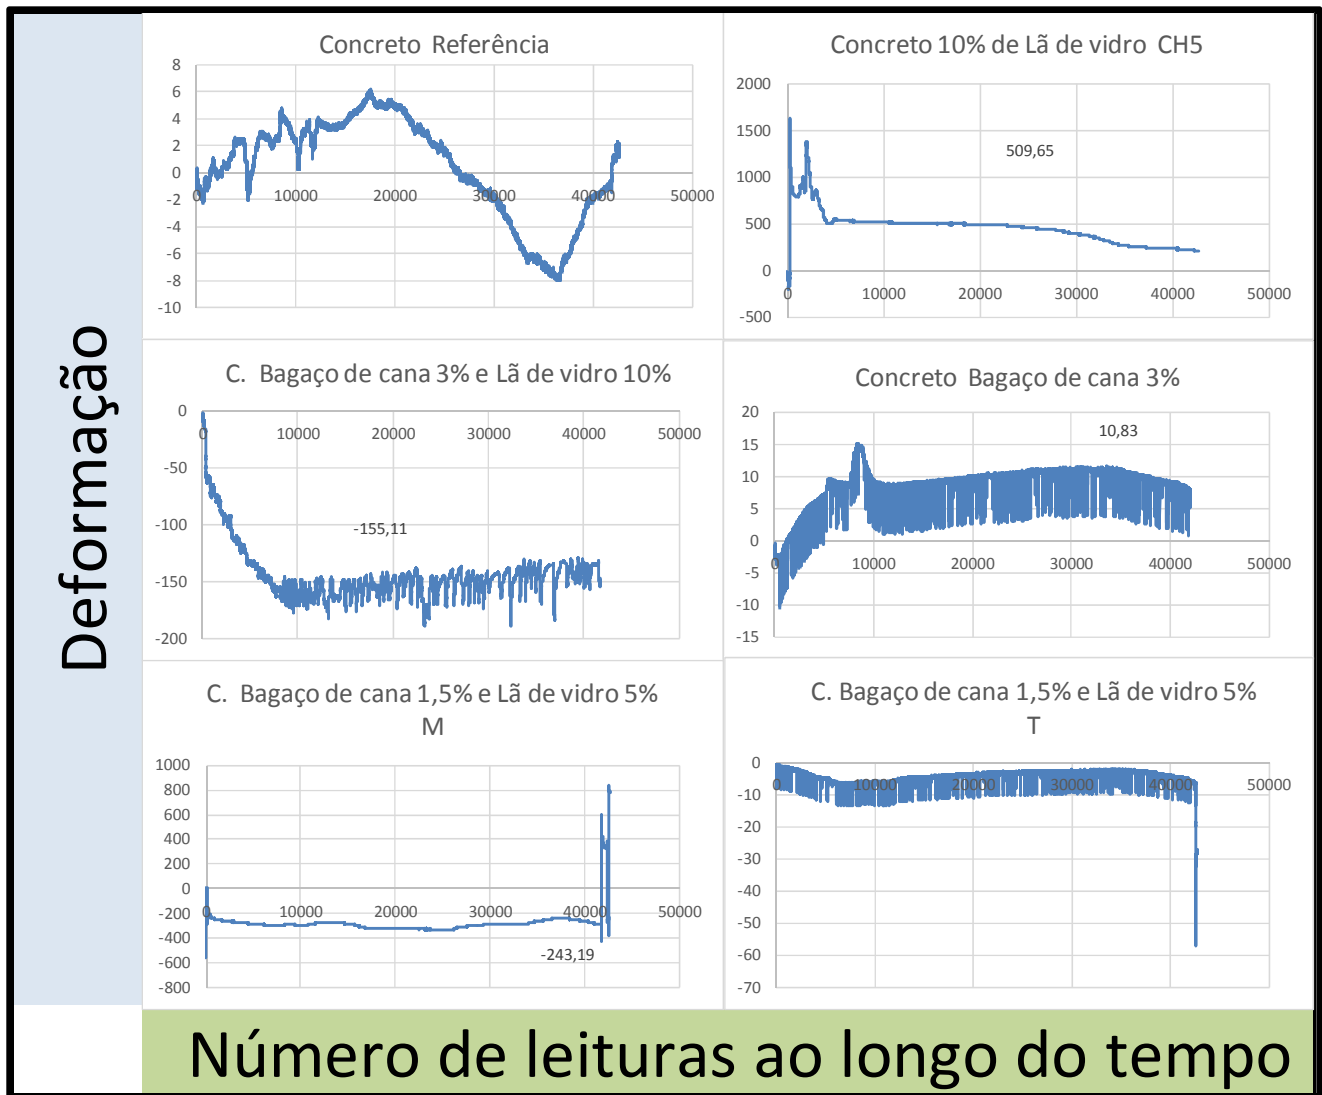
Deformação

Concreto Referência

8
6
4
2
0
-2
-4
-6
-8
-10
0 10000 20000 30000 40000 50000

Concreto 10% de Lã de vidro CH5

2000
1500
1000
500
0
-500
0 10000 20000 30000 40000 50000

509,65

C. Bagaço de cana 3% e Lã de vidro 10%

0
-50
-100
-150
-200
0 10000 20000 30000 40000 50000

-155,11

Concreto Bagaço de cana 3%

20
15
10
5
0
-5
-10
-15
0 10000 20000 30000 40000 50000

10,83

C. Bagaço de cana 1,5% e Lã de vidro 5% M

1000
800
600
400
200
0
-200
-400
-600
-800
0 10000 20000 30000 40000 50000

-243,19

C. Bagaço de cana 1,5% e Lã de vidro 5% T

0
-10
-20
-30
-40
-50
-60
-70
0 10000 20000 30000 40000 50000

Número de leituras ao longo do tempo